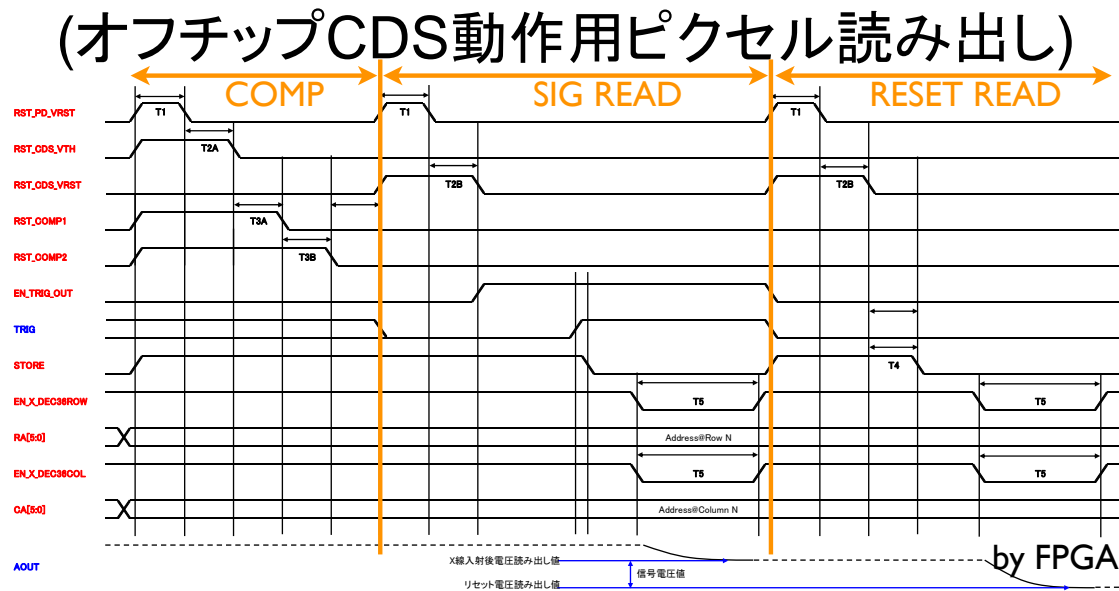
(オフチップCDS動作用ピクセル読み出し)

COMP

SIG READ

RESET READ

RST_PD_VRST

T1

T1

T1

RST_CDS_VTH

T2A

RST_CDS_VRST

T2B

T2B

RST_COMP1

T3A

RST_COMP2

T3B

EN_TRIG_OUT

TRIG

STORE

T4

EN_X_DEC36ROW

T5

T5

RA[5:0]

Address@Row N

EN_X_DEC36COL

T5

T5

CA[5:0]

Address@Column N

AOUT

X線入射後電圧読み出し値

信号電圧値

リセット電圧読み出し値

by FPGA